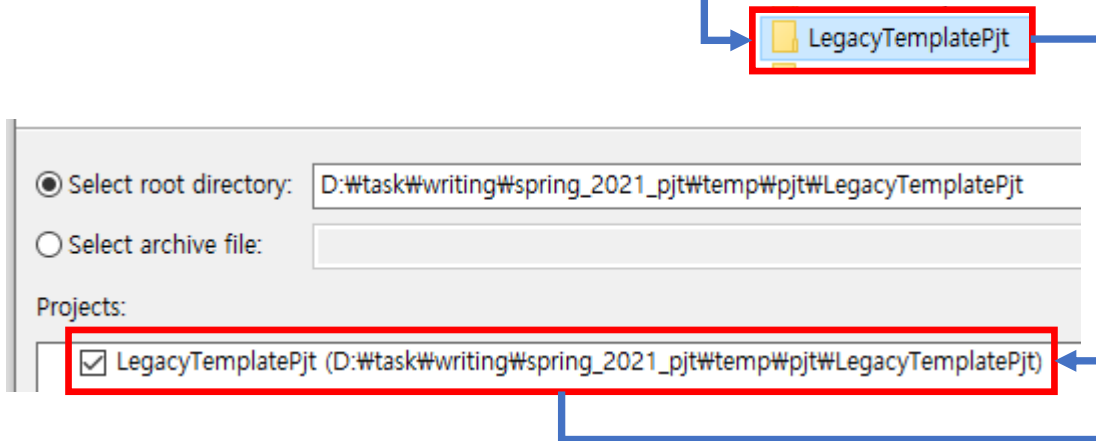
LegacyTemplatePjt

Select root directory: D:₩task₩writing₩spring_2021_pjt₩temp₩pjt₩LegacyTemplatePjt

Select archive file:

Projects:

LegacyTemplatePjt (D:₩task₩writing₩spring_2021_pjt₩temp₩pjt₩LegacyTemplatePjt)